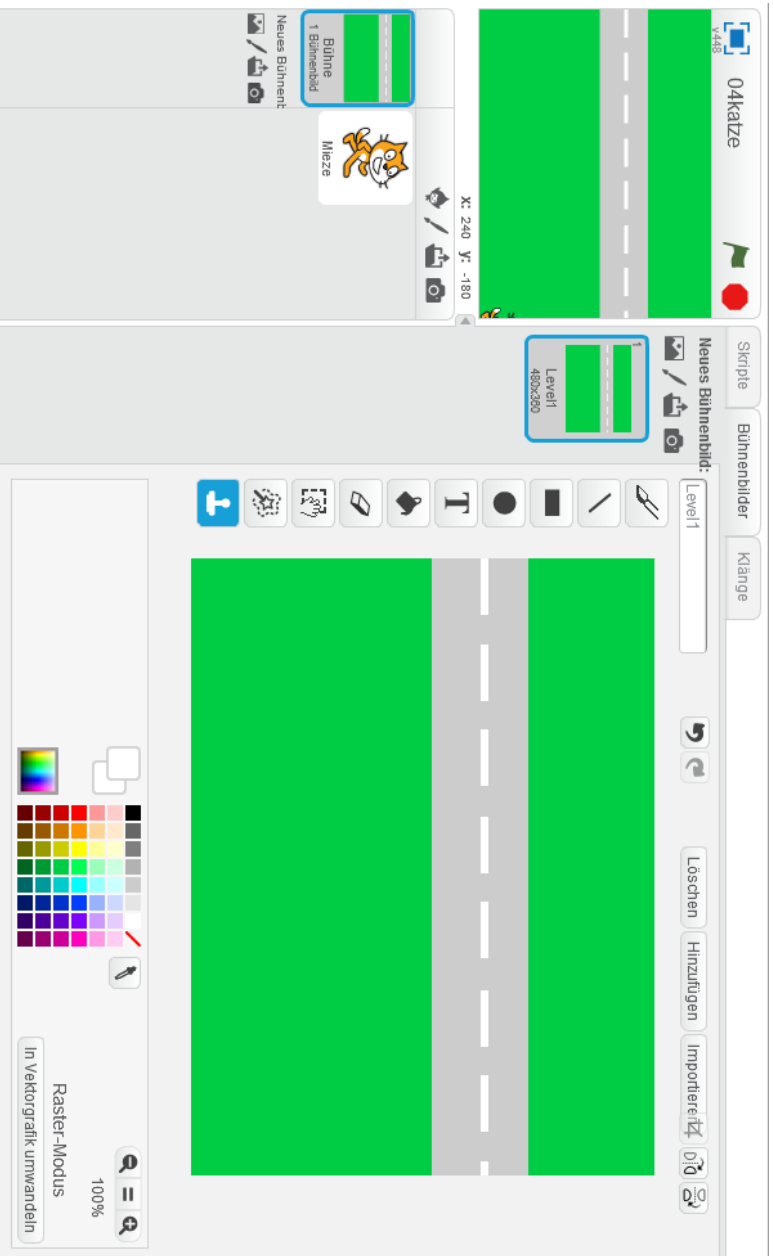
04katze
v448
x: 240 y: -180
Mieze
Bühne
1 Bühnenbild
Neues Bühnenbild:
Skripte
Bühnenbilder
Klänge
Neues Bühnenbild:
1
Level1
480x360
Level1
Löschen
Hinzufügen
Importieren
100%
Raster-Modus
In Vektorgrafik umwandeln